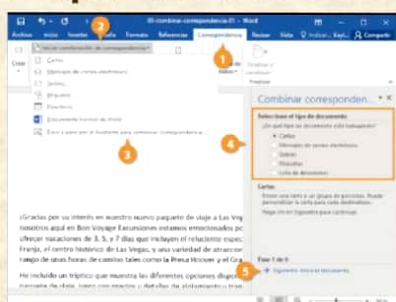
01-combinar-correspondencia-01 - Word

Archivo Inicio Insertar Diseño Formato Referencias Correspondencia Revisar Vista ♀ Indicar... Kayl... Compartir

2

Iniciar combinación de correspondencia

Cartas

Mensajes de correo electrónico

Sobres...

Etiquetas...

Directorio

Documento normal de Word

Paso a paso por el Asistente para combinar correspondencia...

3

1

Finalizar y combinar

Finalizar

Combinar correspondencia

4

Seleccione el tipo de documento

¿En qué tipo de documento está trabajando?

Cartas

Mensajes de correo electrónico

Sobres

Etiquetas

Lista de directorios

Cartas

Envíe una carta a un grupo de personas. Puede personalizar la carta para cada destinatario.

Haga clic en Siguiente para continuar.

¡Gracias por su interés en nuestro nuevo paquete de viaje a Las Vegas! nosotros aquí en Bon Voyage Excursions estamos emocionados por ofrecer vacaciones de 3, 5, y 7 días que incluyen el relaciente espec Franja, el centro histórico de Las Vegas, y una variedad de atraccion rango de unas horas de camino tales como la Presa Hoover y el Gra

He incluido un tríptico que muestra las diferentes opciones disponi paquete de viaje, junto con precios y detalles de alojamiento y tran

Paso 1 de 6

5

Siguiente: Inicie el documento